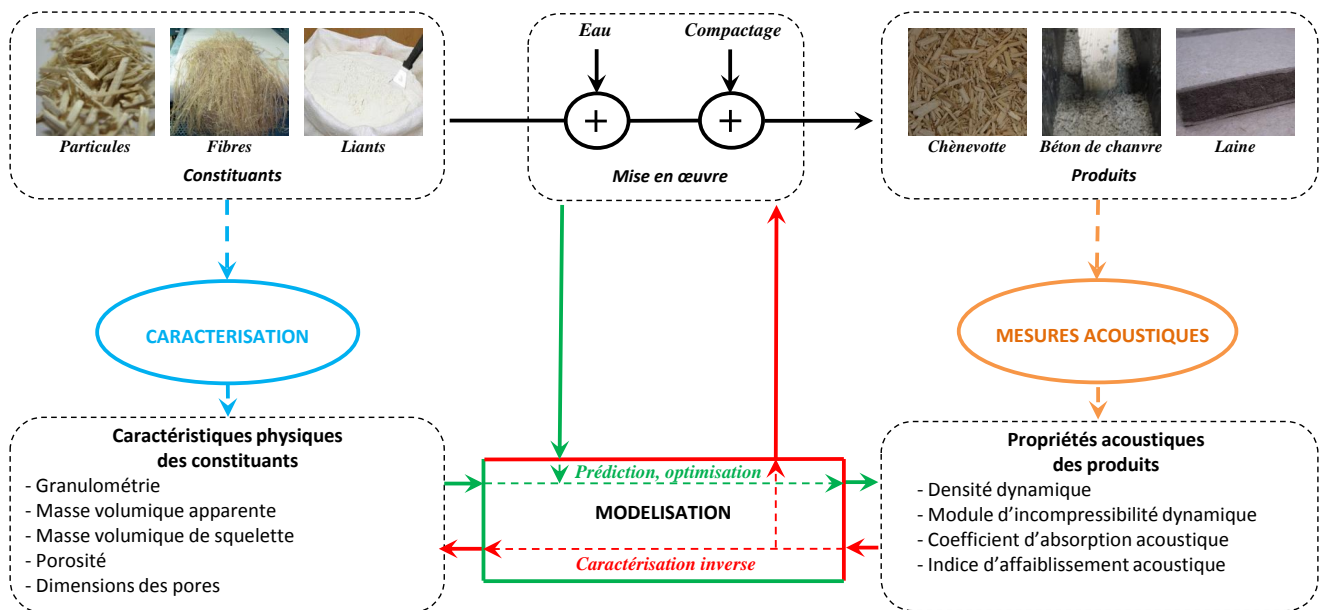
Particules
Fibres
Liants
Constituants

Eau
Compactage
+
+
Mise en œuvre

Chènevotte
Béton de chanvre
Laine
Produits

CARACTERISATION

MESURES ACOUSTIQUES

Caractéristiques physiques des constituants
- Granulométrie
- Masse volumique apparente
- Masse volumique de squelette
- Porosité
- Dimensions des pores

Prédiction, optimisation
MODELISATION
Caractérisation inverse

Propriétés acoustiques des produits
- Densité dynamique
- Module d'incompressibilité dynamique
- Coefficient d'absorption acoustique
- Indice d'affaiblissement acoustique